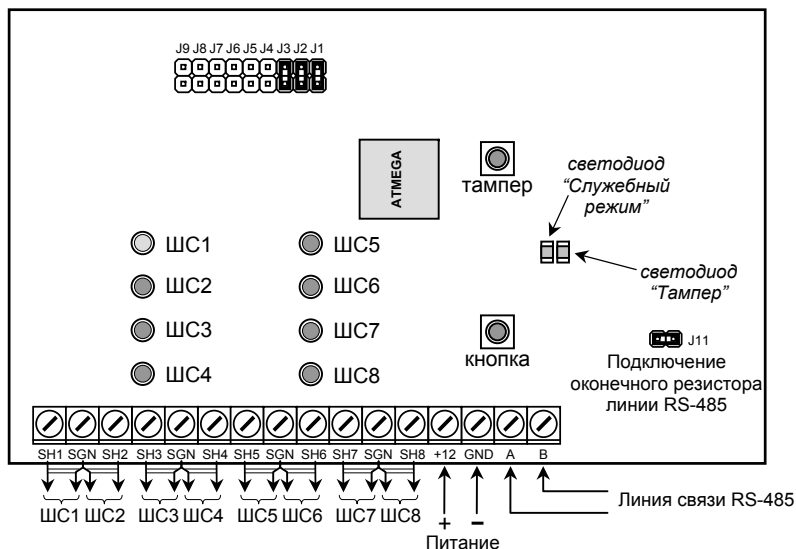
J9 J8 J7 J6 J5 J4 J3 J2 J1

ATMEGA

тампер

светодиод "Служебный режим"

светодиод "Тампер"

ШС1
ШС2
ШС3
ШС4
ШС5
ШС6
ШС7
ШС8

кнопка

J11
Подключение оконечного резистора линии RS-485

SH1 SGN SH2 SH3 SGN SH4 SH5 SGN SH6 SH7 SGN SH8 +12 GND A B

ШС1 ШС2 ШС3 ШС4 ШС5 ШС6 ШС7 ШС8

+ –
Питание

Линия связи RS-485